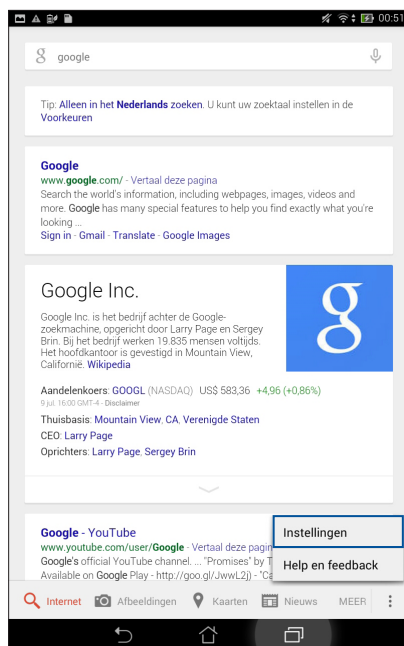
00:51

google

Tip: Alleen in het Nederlands zoeken. U kunt uw zoektaal instellen in de Voorkeuren

Google
www.google.com/ - Vertaal deze pagina
Search the world's information, including webpages, images, videos and more. Google has many special features to help you find exactly what you're looking ...
Sign in - Gmail - Translate - Google Images

Google Inc.
Google Inc. is het bedrijf achter de Google-zoekmachine, opgericht door Larry Page en Sergey Brin. Bij het bedrijf werken 19.835 mensen voltijds. Het hoofdkantoor is gevestigd in Mountain View, Californië. Wikipedia

Aandelenkoers: GOOGL (NASDAQ) US$ 583,36 +4,96 (+0,86%)
9 jul. 16:00 GMT-4 - Disclaimer
Thuisbasis: Mountain View, CA, Verenigde Staten
CEO: Larry Page
Oprichters: Larry Page, Sergey Brin

Google - YouTube
www.youtube.com/user/Google - Vertaal deze pagina
Google's official YouTube channel. ... "Promises" by T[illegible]
Available on Google Play - http://goo.gl/JwwL2j) - "Ca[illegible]

Instellingen
Help en feedback

Internet Afbeeldingen Kaarten Nieuws MEER